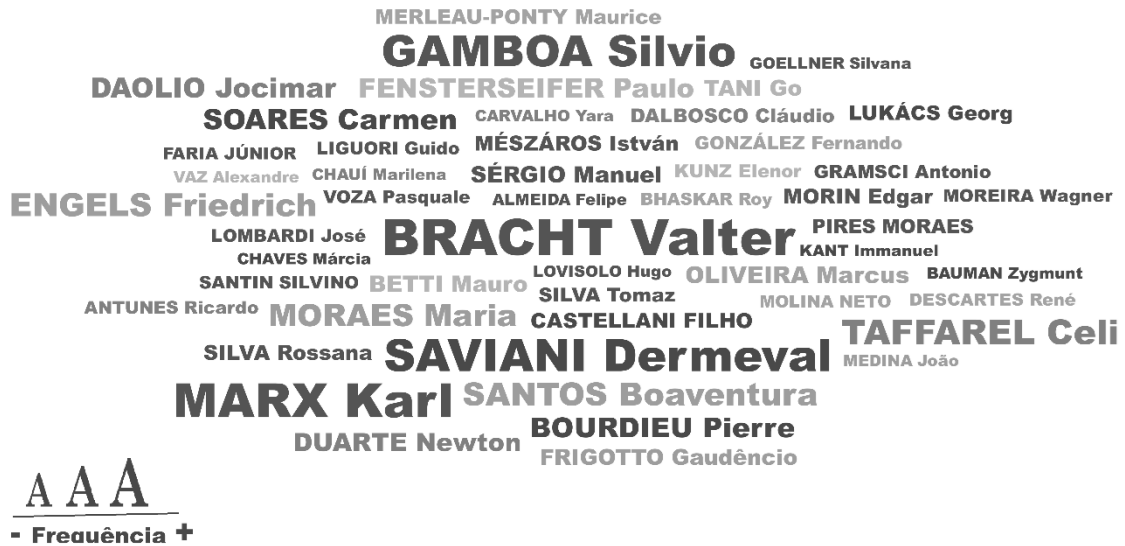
MERLEAU-PONTY Maurice
GAMBOA Silvio GOELLNER Silvana
DAOLIO Jocimar FENSTERSEIFER Paulo TANI Go
SOARES Carmen CARVALHO Yara DALBOSCO Cláudio LUKÁCS Georg
FARIA JÚNIOR LIGUORI Guido MÉSZÁROS István GONZÁLEZ Fernando
VAZ Alexandre CHAUÍ Marilena SÉRGIO Manuel KUNZ Elenor GRAMSCI Antonio
ENGELS Friedrich VOZA Pasquale ALMEIDA Felipe BHASKAR Roy MORIN Edgar MOREIRA Wagner
LOMBARDI José BRACHT Valter PIRES MORAES
CHAVES Márcia KANT Immanuel
SANTIN SILVINO BETTI Mauro LOVISOLO Hugo OLIVEIRA Marcus BAUMAN Zygmunt
ANTUNES Ricardo MORAES Maria SILVA Tomaz MOLINA NETO DESCARTES René
CASTELLANI FILHO TAFFAREL Celi
SILVA Rossana SAVIANI Dermeval MEDINA João
MARX Karl SANTOS Boaventura
DUARTE Newton BOURDIEU Pierre
FRIGOTTO Gaudêncio

A A A
- Frequência +